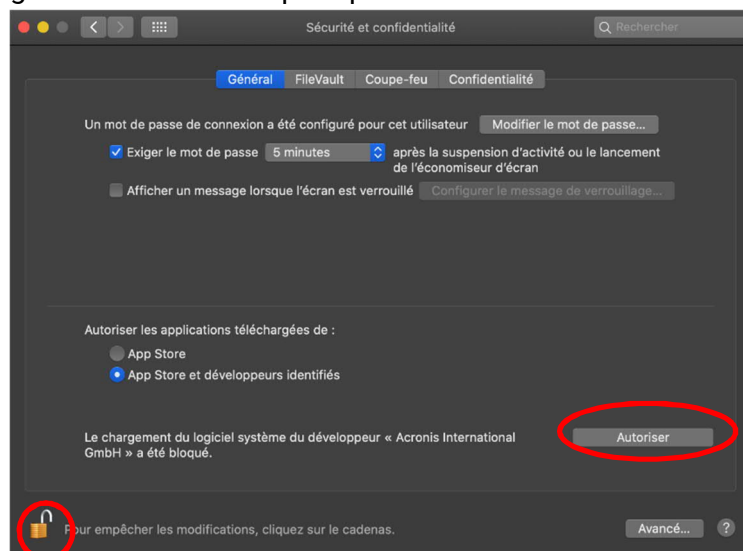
Sécurité et confidentialité

Rechercher

Général FileVault Coupe-feu Confidentialité

Un mot de passe de connexion a été configuré pour cet utilisateur Modifier le mot de passe...

Exiger le mot de passe 5 minutes après la suspension d'activité ou le lancement de l'économiseur d'écran

Afficher un message lorsque l'écran est verrouillé Configurer le message de verrouillage...

Autoriser les applications téléchargées de :

App Store

App Store et développeurs identifiés

Le chargement du logiciel système du développeur « Acronis International GmbH » a été bloqué.

Autoriser

Pour empêcher les modifications, cliquez sur le cadenas.

Avancé...

?